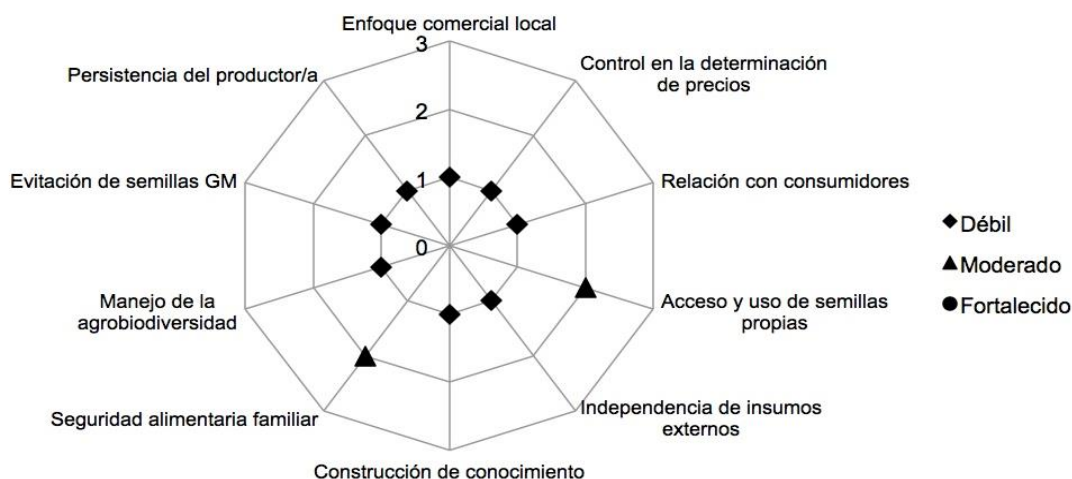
Enfoque comercial local

3

2

1

0

Control en la determinación de precios

Relación con consumidores

Acceso y uso de semillas propias

Independencia de insumos externos

Construcción de conocimiento

Seguridad alimentaria familiar

Manejo de la agrobiodiversidad

Evitación de semillas GM

Persistencia del productor/a

◆Débil
▲Moderado
●Fortalecido